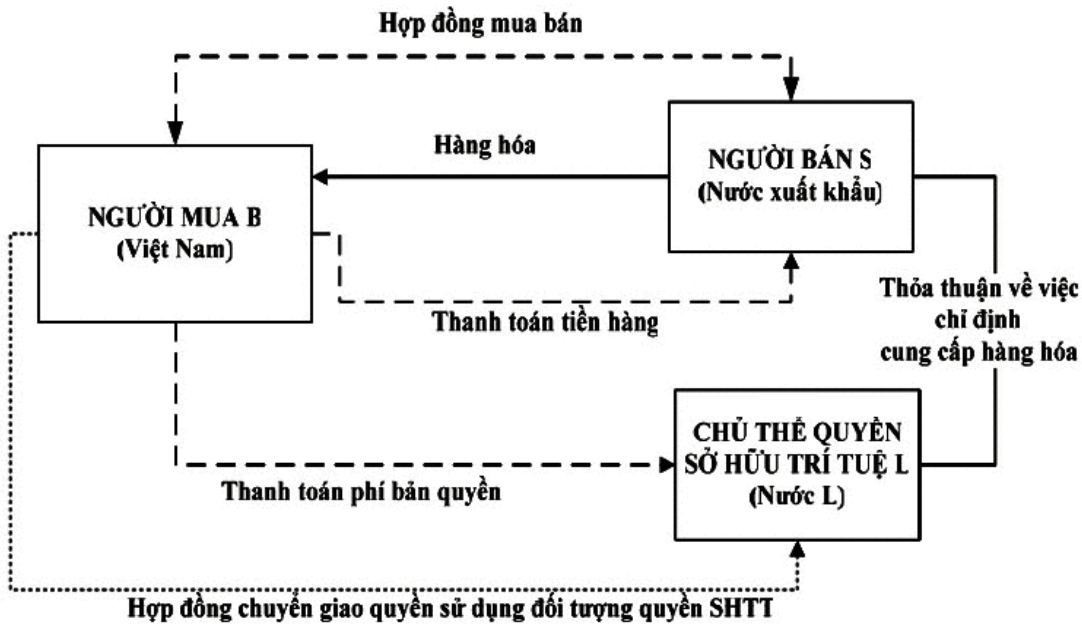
Hợp đồng mua bán

Hàng hóa

NGƯỜI BÁN S
(Nước xuất khẩu)

NGƯỜI MUA B
(Việt Nam)

Thanh toán tiền hàng

Thỏa thuận về việc chỉ định cung cấp hàng hóa

CHỦ THỂ QUYỀN SỞ HỮU TRÍ TUỆ L
(Nước L)

Thanh toán phí bản quyền

Hợp đồng chuyển giao quyền sử dụng đối tượng quyền SHTT